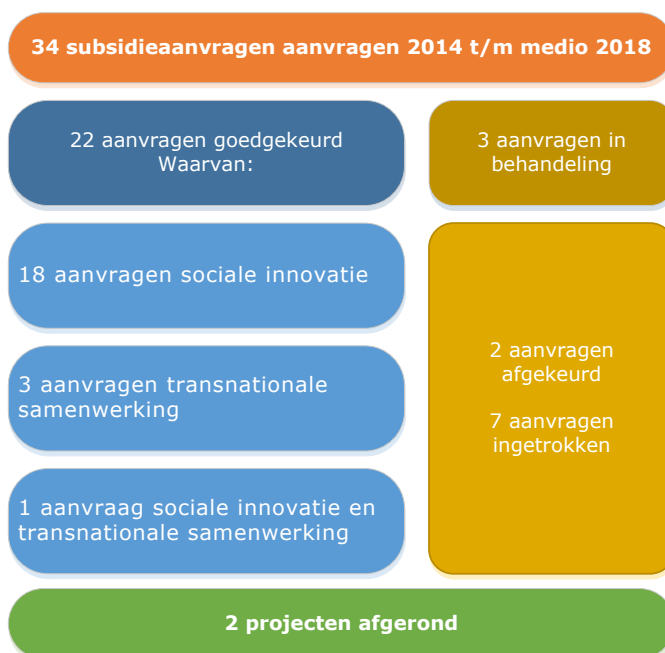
34 subsidieaanvragen aanvragen 2014 t/m medio 2018

22 aanvragen goedgekeurd
Waarvan:

3 aanvragen in behandeling

18 aanvragen sociale innovatie

3 aanvragen transnationale samenwerking

1 aanvraag sociale innovatie en transnationale samenwerking

2 aanvragen afgekeurd

7 aanvragen ingetrokken

2 projecten afgerond